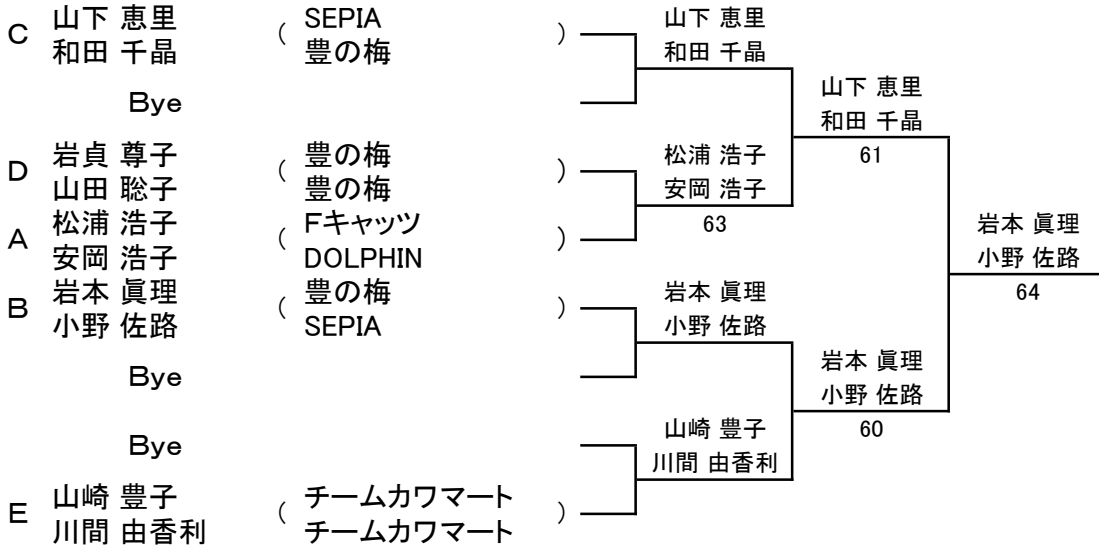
C 山下 恵里 和田 千晶 ( SEPIA 豊の梅 )

Bye

D 岩貞 尊子 山田 聡子 ( 豊の梅 豊の梅 )

A 松浦 浩子 安岡 浩子 ( Fキャッツ DOLPHIN )

B 岩本 眞理 小野 佐路 ( 豊の梅 SEPIA )

Bye

Bye

E 山崎 豊子 川間 由香利 ( チームカワマート チームカワマート )

山下 恵里 和田 千晶

松浦 浩子 安岡 浩子 63

岩本 眞理 小野 佐路

山崎 豊子 川間 由香利

山下 恵里 和田 千晶 61

岩本 眞理 小野 佐路 60

岩本 眞理 小野 佐路 64